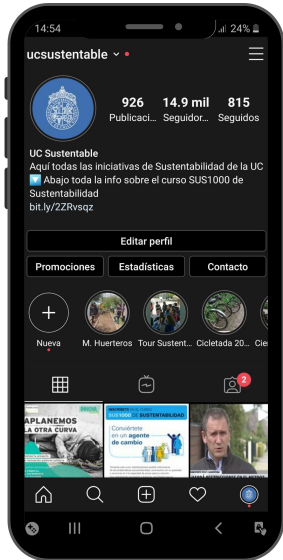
14:54
24%

ucsustentable

926 Publicaci...
14.9 mil Seguidor...
815 Seguidos

UC Sustentable
Aquí todas las iniciativas de Sustentabilidad de la UC
🔽 Abajo toda la info sobre el curso SUS1000 de Sustentabilidad
bit.ly/2ZRvsqz

Editar perfil

Promociones
Estadísticas
Contacto

Nueva
M. Huerteros
Tour Sustent...
Cicletada 20...
Cie

2

APLANEMOS LA OTRA CURVA

SUS1000 DE SUSTENTABILIDAD

Conviértete en un agente de cambio